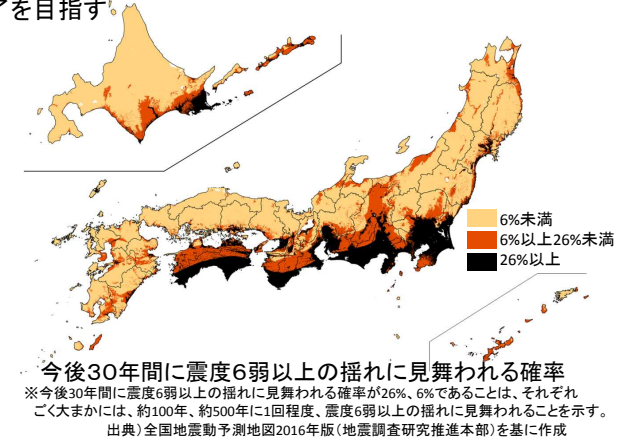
を目指す

6%未満
6%以上26%未満
26%以上

今後30年間に震度6弱以上の揺れに見舞われる確率
※今後30年間に震度6弱以上の揺れに見舞われる確率が26%、6%であることは、それぞれごく大まかには、約100年、約500年に1回程度、震度6弱以上の揺れに見舞われることを示す。
出典）全国地震動予測地図2016年版（地震調査研究推進本部）を基に作成